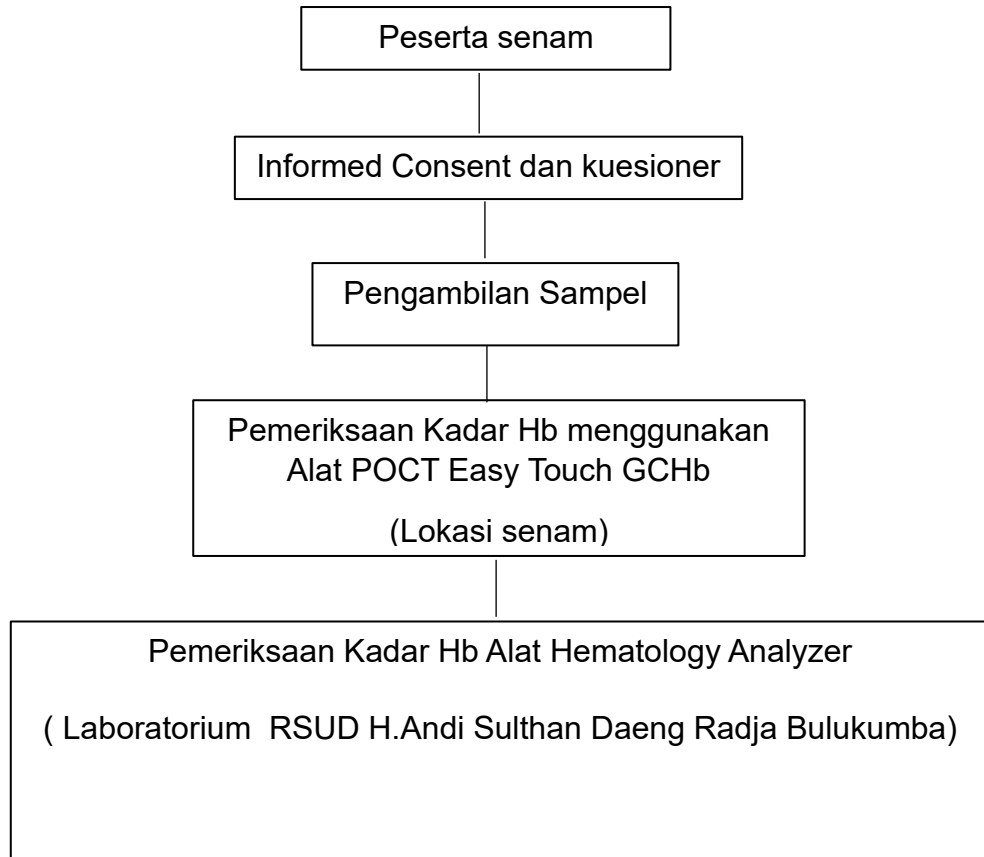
Peserta senam

Informed Consent dan kuesioner

Pengambilan Sampel

Pemeriksaan Kadar Hb menggunakan Alat POCT Easy Touch GCHb

(Lokasi senam)

Pemeriksaan Kadar Hb Alat Hematology Analyzer

( Laboratorium RSUD H.Andi Sulthan Daeng Radja Bulukumba)